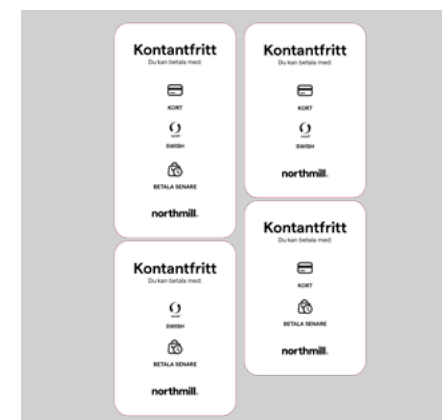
Kontantfritt
Du kan betala med:
KORT
SWISH
BETALA SENARE
northmill.

Kontantfritt
Du kan betala med:
KORT
SWISH
northmill.

Kontantfritt
Du kan betala med:
SWISH
BETALA SENARE
northmill.

Kontantfritt
Du kan betala med:
KORT
BETALA SENARE
northmill.